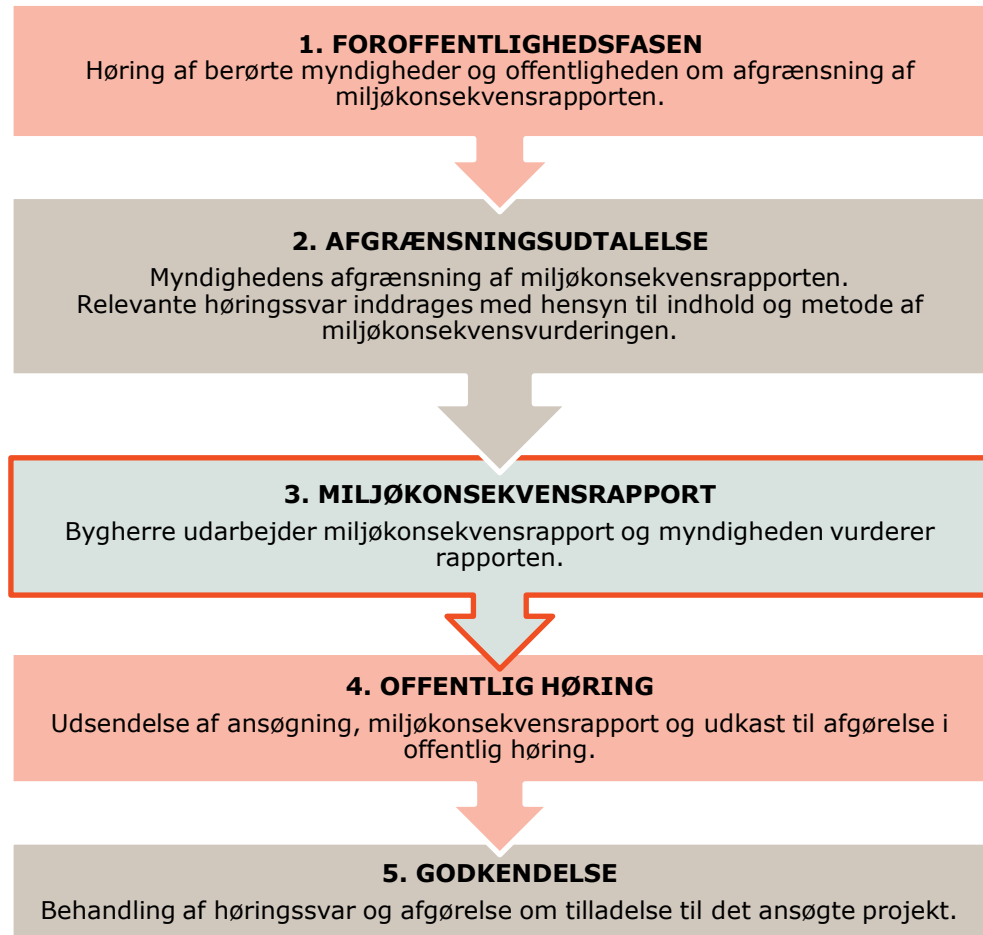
1. FOROFFENTLIGHEDSFASEN
Høring af berørte myndigheder og offentligheden om afgrænsning af miljøkonsekvensrapporten.

2. AFGRÆNSNINGSUDTALELSE
Myndighedens afgrænsning af miljøkonsekvensrapporten. Relevante høringssvar inddrages med hensyn til indhold og metode af miljøkonsekvensvurderingen.

3. MILJØKONSEKVENSRAPPORT
Bygherre udarbejder miljøkonsekvensrapport og myndigheden vurderer rapporten.

4. OFFENTLIG HØRING
Udsendelse af ansøgning, miljøkonsekvensrapport og udkast til afgørelse i offentlig høring.

5. GODKENDELSE
Behandling af høringssvar og afgørelse om tilladelse til det ansøgte projekt.